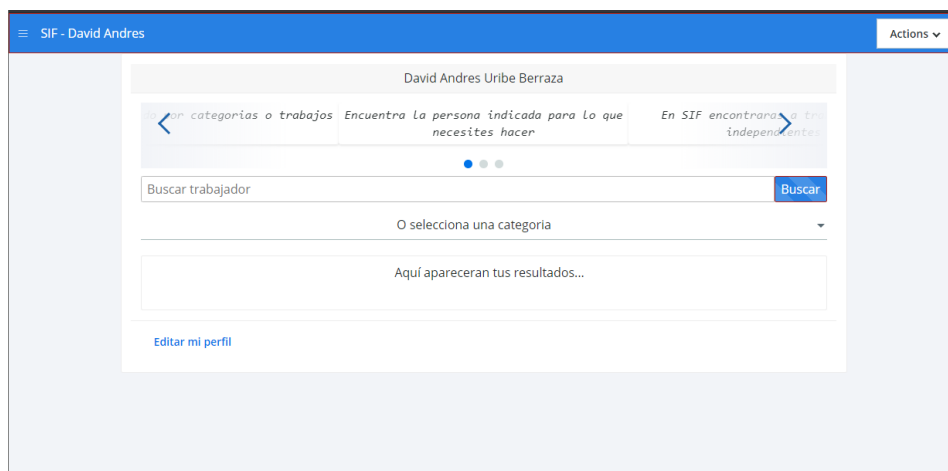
≡ SIF - David Andres

Actions

David Andres Uribe Berraza

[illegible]or categorias o trabajos

Encuentra la persona indicada para lo que necesites hacer

En SIF encontraras a tra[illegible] independientes

Buscar trabajador

Buscar

O selecciona una categoria

Aquí apareceran tus resultados...

Editar mi perfil